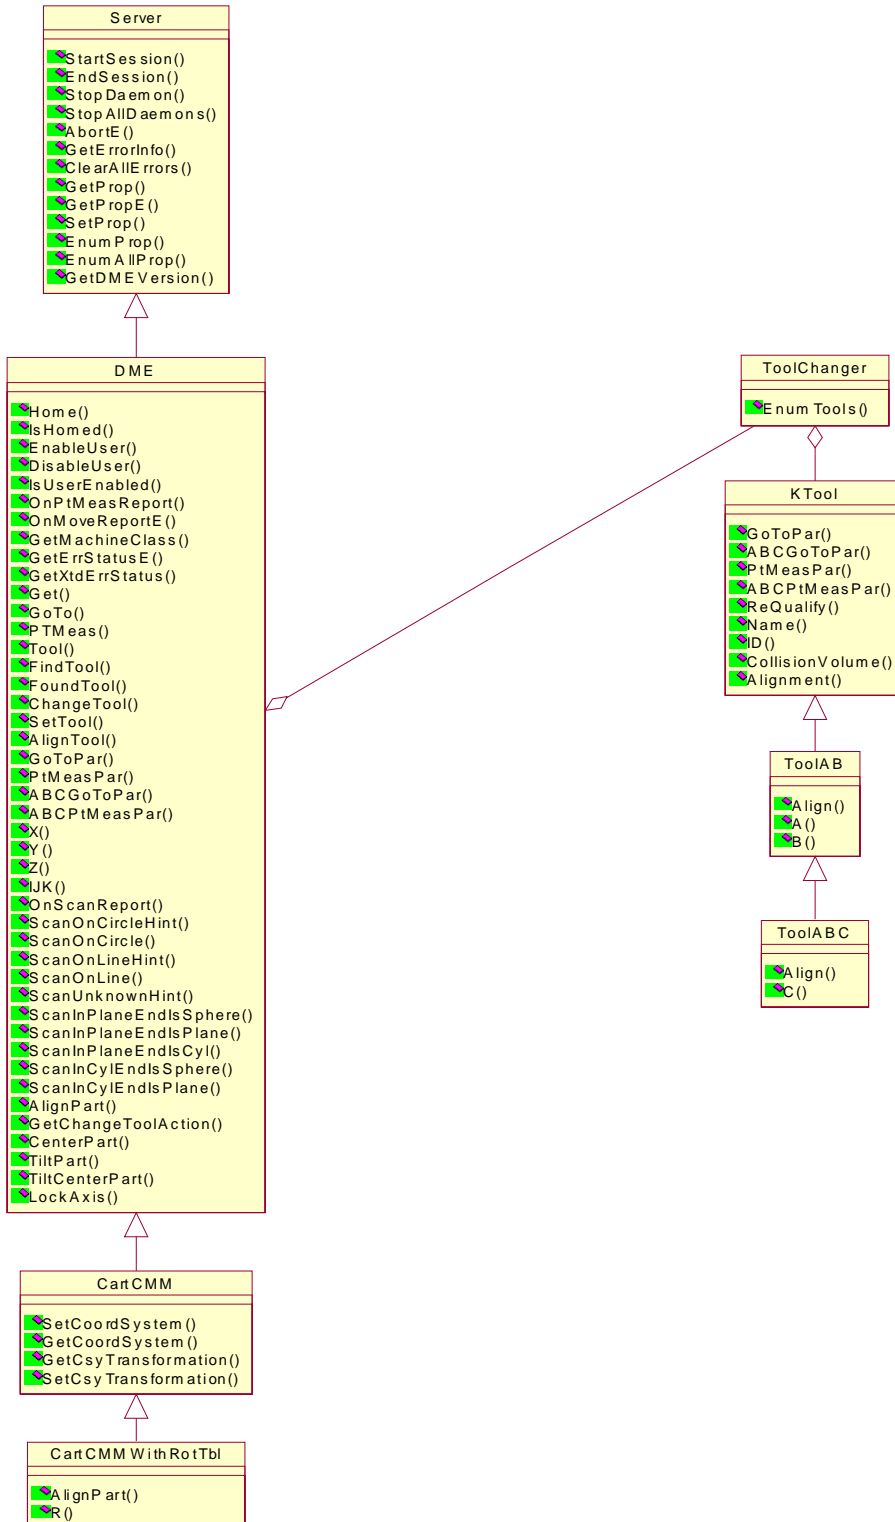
Server

StartSession()
EndSession()
StopDaemon()
StopAllDaemons()
AbortE()
GetErrorInfo()
ClearAllErrors()
GetProp()
GetPropE()
SetProp()
EnumProp()
EnumAllProp()
GetDMEVersion()

DME

Home()
IsHomed()
EnableUser()
DisableUser()
IsUserEnabled()
OnPtMeasReport()
OnMoveReportE()
GetMachineClass()
GetErrStatusE()
GetXtdErrStatus()
Get()
GoTo()
PTMeas()
Tool()
FindTool()
FoundTool()
ChangeTool()
SetTool()
AlignTool()
GoToPar()
PtMeasPar()
ABCGoToPar()
ABCPtMeasPar()
X()
Y()
Z()
IJK()
OnScanReport()
ScanOnCircleHint()
ScanOnCircle()
ScanOnLineHint()
ScanOnLine()
ScanUnknownHint()
ScanInPlaneEndIsSphere()
ScanInPlaneEndIsPlane()
ScanInPlaneEndIsCyl()
ScanInCylEndIsSphere()
ScanInCylEndIsPlane()
AlignPart()
GetChangeToolAction()
CenterPart()
TiltPart()
TiltCenterPart()
LockAxis()

ToolChanger

EnumTools()

KTool

GoToPar()
ABCGoToPar()
PtMeasPar()
ABCPtMeasPar()
ReQualify()
Name()
ID()
CollisionVolume()
Alignment()

ToolAB

Align()
A()
B()

ToolABC

Align()
C()

CartCMM

SetCoordSystem()
GetCoordSystem()
GetCsyTransformation()
SetCsyTransformation()

CartCMMWithRotTbl

AlignPart()
R()